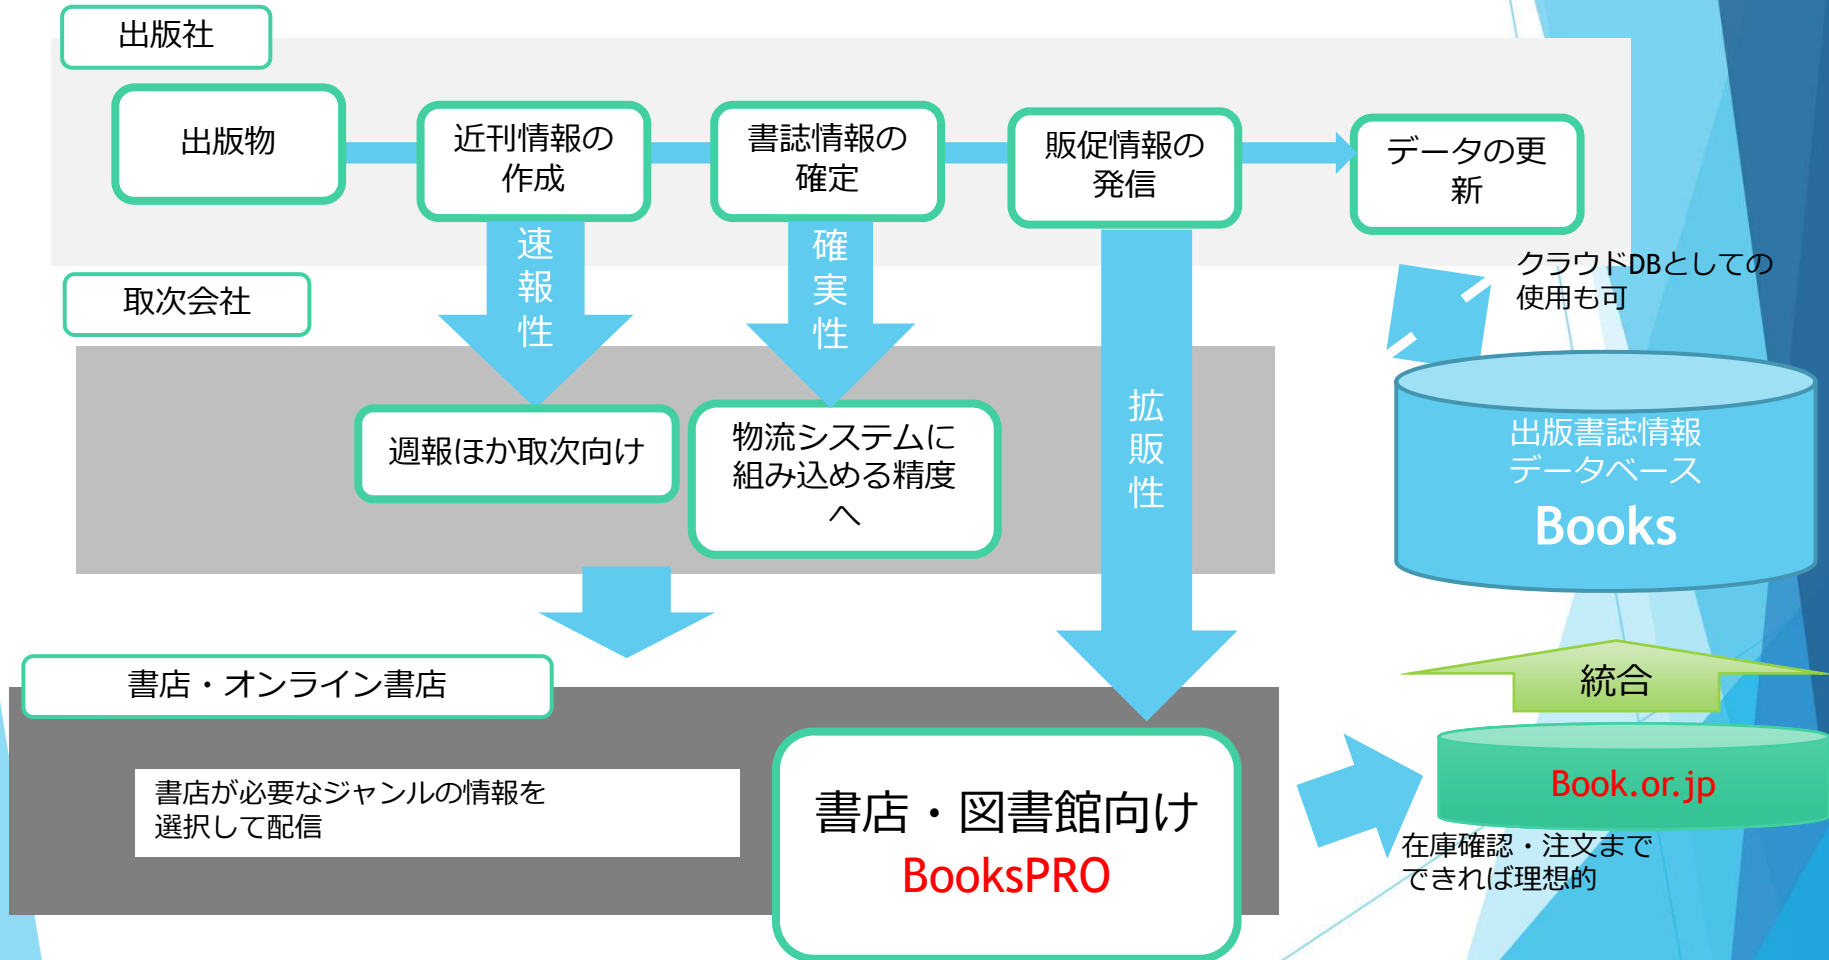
出版社

出版物

近刊情報の作成

書誌情報の確定

販促情報の発信

データの更新

速報性

確実性

取次会社

クラウドDBとしての使用も可

週報ほか取次向け

物流システムに組み込める精度へ

拡販性

出版書誌情報データベース
Books

統合

書店・オンライン書店

Book.or.jp

書店が必要なジャンルの情報を選択して配信

書店・図書館向け
BooksPRO

在庫確認・注文までできれば理想的